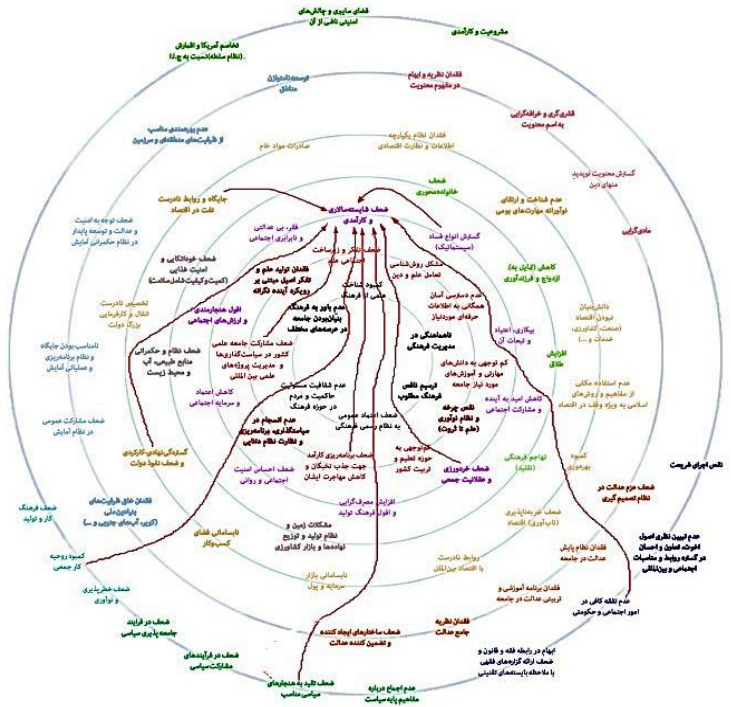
فضای سایبری و چالش‌های امنیتی ناشی از آن

مشروعیت و کارآمدی

تخاصم آمریکا و انشارش (نظام سلطه)(نسبت به ج.ا.ا)

فقدان نظریه و ابهام در مفهوم معنویت

توسعه نامتوازن مناطق

قشری‌گری و خرافه‌گرایی به اسم معنویت

عدم بهره‌مندی مناسب از ظرفیت‌های منطقه‌ای و سرزمین

فقدان نظام یکپارچه اطلاعات و نظارت اقتصادی

صادرات مواد خام

گسترش معنویت نوپدید منهای دین

ضعف خانواده‌محوری

جایگاه و روابط نادرست نفت در اقتصاد

عدم شناخت و ارتقای نوآورانه مهارت‌های بومی

مادی‌گرایی

ضعف توجه به امنیت و عدالت و توسعه پایدار در نظام حکمرانی آمایش

ضعف شایسته‌سالاری و کارآمدی

فقر، بی عدالتی و نابرابری اجتماعی

گسترش انواع فساد (سیستماتیک)

کاهش (پایان به) ازدواج و فرزندآوری

ضعف تفکر و ارزیابی

مشکل روش‌شناسی تعامل علم و دین

دانش‌بنیان نبودن اقتصاد (صنعت، کشاورزی، خدمات و ...)

فقدان تولید علم و تفکر اصیل مبتنی بر رویکرد آینده‌نگرانه

ضعف خودکفایی و امنیت غذایی (کمیت‌وکیفیت،سلامت)

عدم باور به فرهنگ بنیان‌بودن جامعه در عرصه‌های مختلف

کمبود شناخت علمی از فرهنگ

عدم تمایز آسان همکاری به اطلاعات حرفه‌ای موردنیاز

بیکاری، اعتیاد و تبعات آن

افزایش طلاق

تخصیص نادرست امکانات و کارفرمایی بزرگ دولت

افول هنجارمندی و ارزش‌های اجتماعی

ناهماهنگی در مدیریت فرهنگی

ضعف مشارکت جامعه علمی کشور در سیاست‌گذاری‌ها و مدیریت پروژه‌های علمی بین‌المللی

ضعف نظام و حکمرانی منابع طبیعی، آب و محیط زیست

کم توجهی به دانش‌های مهارتی و آموزش‌های مورد نیاز جامعه

عدم استفاده مکفی از مفاهیم و ارزش‌های اسلامی به ویژه وقف در اقتصاد

نامناسب بودن جایگاه و نظام برنامه‌ریزی و عملیاتی آمایش

ترسیم ناقص فرهنگ مطلوب

کاهش امید به آینده و مشارکت اجتماعی

کاهش اعتماد و سرمایه اجتماعی

عدم شفافیت مسئولیت حاکمیت و مردم در حوزه فرهنگ

نقص چرخه و نظام نوآوری (علم تا ثروت)

ضعف مشارکت عمومی در نظام آمایش

عدم انسجام در سیاست‌گذاری، برنامه‌ریزی و نظارت نظام دانایی

ضعف اعتماد عمومی به نظام رسمی فرهنگ

تهاجم فرهنگی (تقلید)

کمبود بهره‌وری

گسترش نهادی‌انگاری و ضعف نفوذ دولت

خودنوپویی به حوزه تعلیم و تربیت کشور

ضعف خودباوری و عقلانیت جمعی

نقص اجرای عدالت

ضعف برنامه‌ریزی کارآمد جهت جذب نخبگان و کاهش مهاجرت ایشان

ضعف احساس امنیت اجتماعی و روانی

ضعف عزم عدالت در نظام تصمیم‌گیری

فقدان خلق ظرفیت‌های بنیادین (کارآفرینی، آب‌های جاری و ...)

ضعف فرهنگ کار و تولید

نابسامانی فضای کسب‌وکار

افزایش مصرف‌گرایی و افول فرهنگ تولید

ضعف نوآوری (نادرست) اقتصاد

عدم تبیین نظری اصول تفاوت، عدالت و احسان در گستره روابط و مناسبات اجتماعی و بین‌المللی

مشکلات زمین و نظام تولید و توزیع نهاده‌ها و بازار کشاورزی

روابط نادرست با اقتصاد بین‌الملل

فقدان نظام پایش عدالت در جامعه

کمبود روحیه کار جمعی

نابسامانی بازار سرمایه و پول

فقدان برنامه آموزشی و تربیتی عدالت در جامعه

عدم انقلاب کافی در امور اجتماعی و حکومتی

ضعف خطرپذیری و نوآوری

ضعف ساختارهای ایجاد کننده و تضمین کننده عدالت

فقدان نظریه جامع عدالت

ضعف در فرایند جامعه‌پذیری سیاسی

ابهام در رابطه فقه و قانون و ضعف ارائه گزاره‌های فقهی با ملاحظه پایسته‌های تکنیکی

ضعف در فرآیندهای مشارکت سیاسی

ضعف تقید به هنجارهای سیاسی مناسب

عدم اجماع درباره مفاهیم پایه سیاست